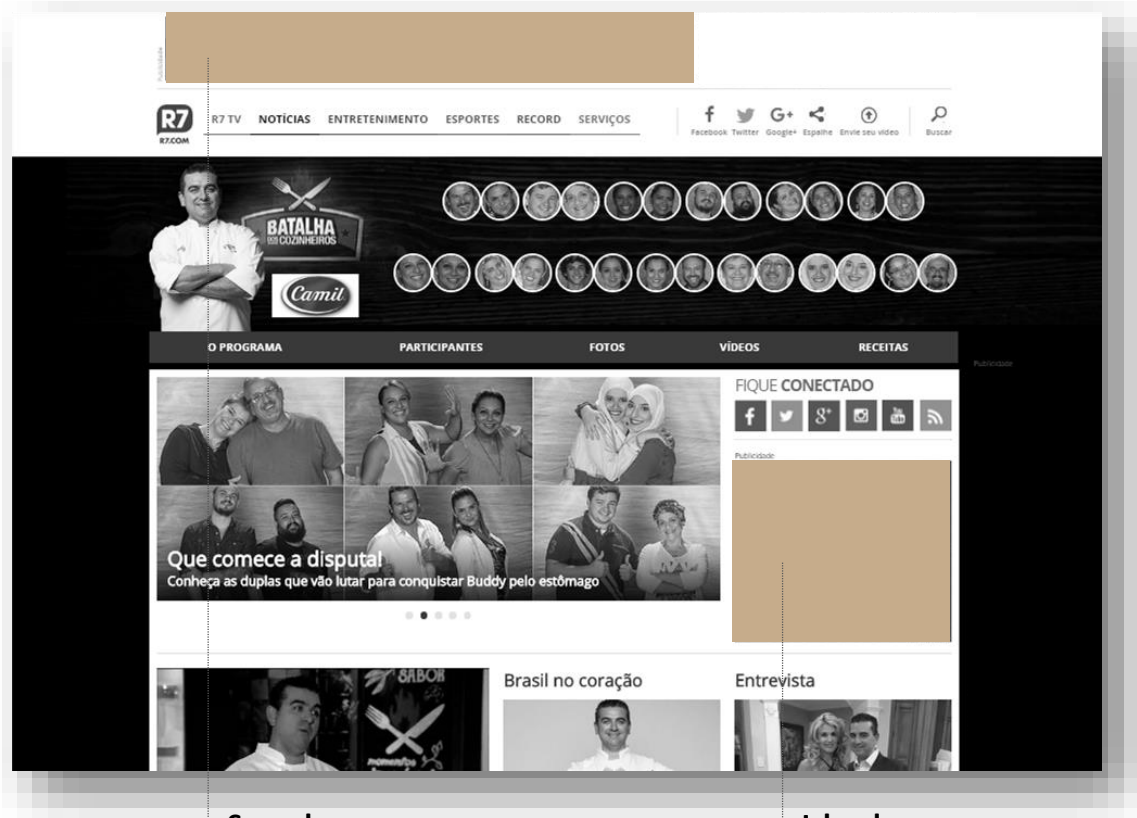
Publicidade

R7 R7.COM R7 TV NOTÍCIAS ENTRETENIMENTO ESPORTES RECORD SERVIÇOS

Facebook Twitter Google+ Espalhe Envie seu vídeo Buscar

BATALHA DOS COZINHEIROS

Camil

O PROGRAMA PARTICIPANTES FOTOS VÍDEOS RECEITAS

Publicidade

FIQUE CONECTADO

Publicidade

Que comece a disputa!
Conheça as duplas que vão lutar para conquistar Buddy pelo estômago

Brasil no coração

Entrevista

SABOR

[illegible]

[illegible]